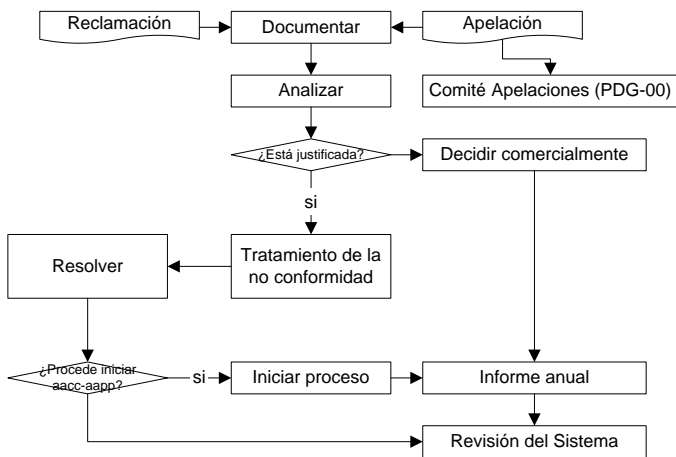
Reclamación

Documentar

Apelación

Comité Apelaciones (PDG-00)

Analizar

¿Está justificada?

Decidir comercialmente

si

Resolver

Tratamiento de la no conformidad

¿Procede iniciar aacc-aapp?

si

Iniciar proceso

Informe anual

Revisión del Sistema